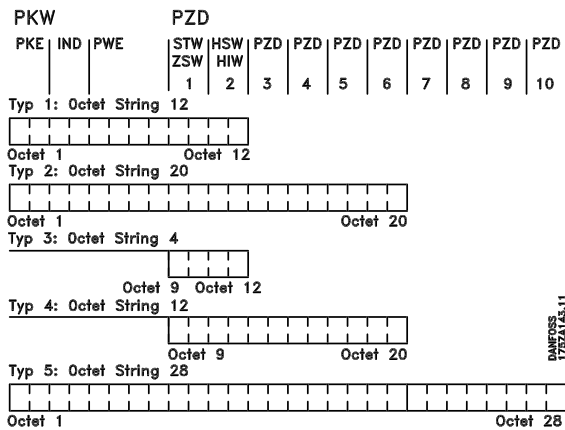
PKW

PZD

PKE | IND | PWE

STW ZSW 1 | HSW HIW 2 | PZD 3 | PZD 4 | PZD 5 | PZD 6 | PZD 7 | PZD 8 | PZD 9 | PZD 10

Typ 1: Octet String 12

Octet 1

Octet 12

Typ 2: Octet String 20

Octet 1

Octet 20

Typ 3: Octet String 4

Octet 9

Octet 12

Typ 4: Octet String 12

Octet 9

Octet 20

Typ 5: Octet String 28

Octet 1

Octet 28

DANFOSS 175ZA143.11